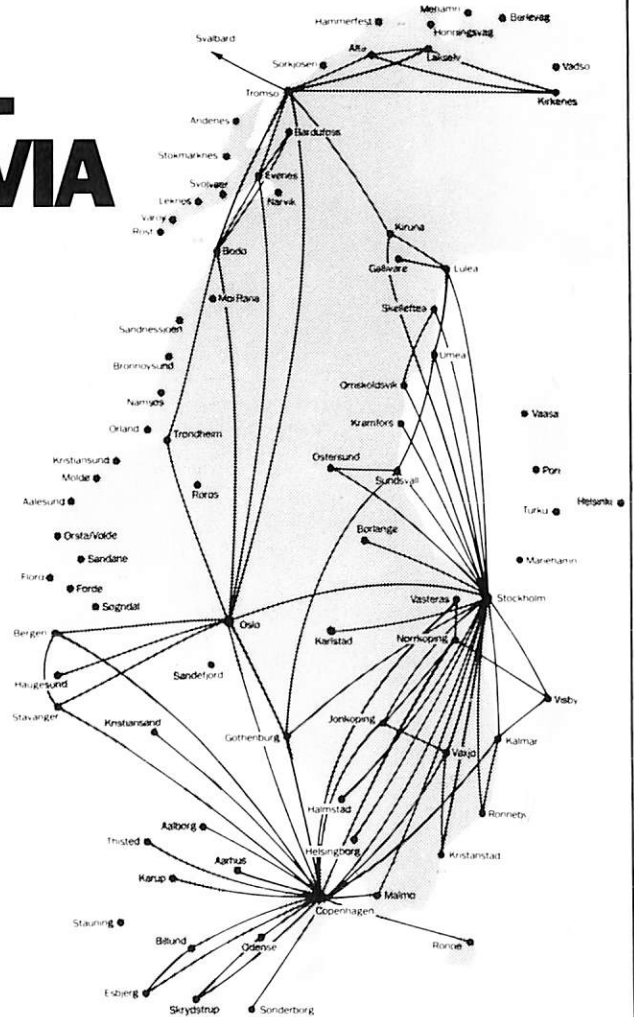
T
VIA

Mehamn
Berlevag
Hammerfest
Honningsvag
Svalbard
Sorkjosen
Alta
Lakselv
Vadso
Tromso
Kirkenes
Andenes
Bardufoss
Stokmarknes
Evenes
Svolvaer
Leknes
Narvik
Varoy
Rost
Kiruna
Bodo
Gallivare
Lulea
Mo i Rana
Skelleftea
Sandnessjoen
Umea
Bronnoysund
Ornskoldsvik
Namsos
Vaasa
Orland
Trondheim
Kramfors
Kristiansund
Ostersund
Pori
Molde
Sundsvall
Roros
Aalesund
Turku
Helsinki
Orsta/Volda
Borlange
Sandane
Mariehamn
Floro
Forde
Sogndal
Stockholm
Vasteras
Bergen
Oslo
Karlstad
Norrkoping
Haugesund
Sandefjord
Visby
Stavanger
Kristiansand
Jonkoping
Gothenburg
Kalmar
Vaxjo
Halmstad
Ronneby
Aalborg
Thisted
Helsingborg
Kristianstad
Aarhus
Karup
Malmo
Copenhagen
Stauning
Ronne
Billund
Odense
Esbjerg
Skrydstrup
Sonderborg